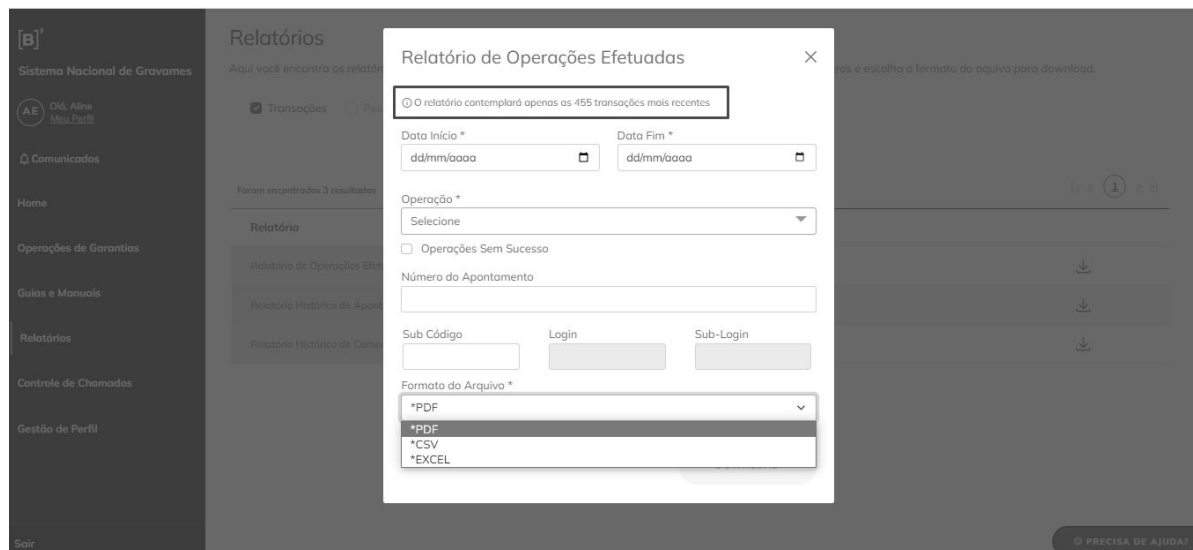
[B]³
Sistema Nacional de Gravames
AE Olá, Aline
Meu Perfil
Comunicados
Home
Operações de Garantias
Guias e Manuais
Relatórios
Controle de Chamados
Gestão de Perfil
Sair

Relatórios
Aqui você encontra os relatór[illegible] ros e escolha o formato do aquivo para download.
Transações
Foram encontrados 3 resultados
Relatório
Relatório de Operações Efet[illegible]
Relatório Histórico de Apon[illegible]
Relatório Histórico de Comu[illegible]
1
PRECISA DE AJUDA?

Relatório de Operações Efetuadas
×
ⓘ O relatório contemplará apenas as 455 transações mais recentes
Data Início *
dd/mm/aaaa
Data Fim *
dd/mm/aaaa
Operação *
Selecione
Operações Sem Sucesso
Número do Apontamento
Sub Código
Login
Sub-Login
Formato do Arquivo *
*PDF
*PDF
*CSV
*EXCEL
Download